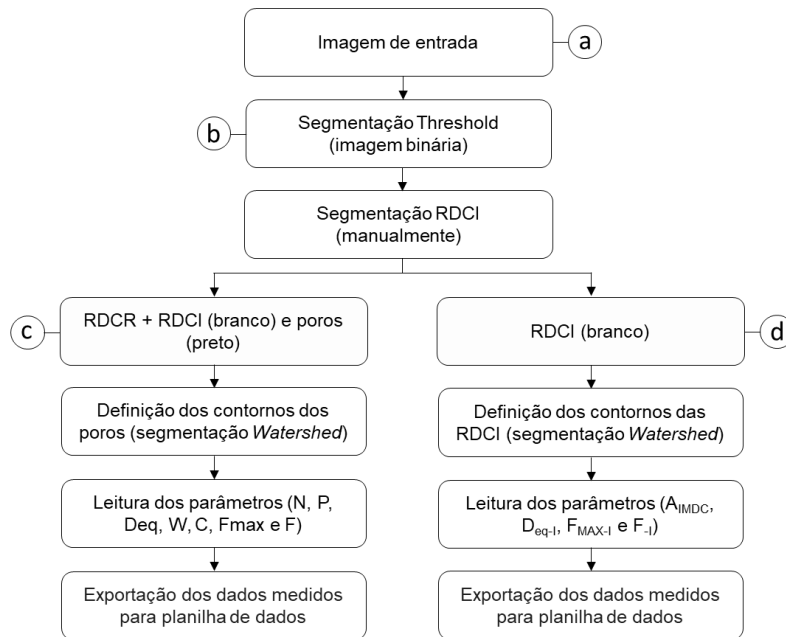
Imagem de entrada

a

b

Segmentação Threshold (imagem binária)

Segmentação RDCI (manualmente)

c

RDCR + RDCI (branco) e poros (preto)

RDCI (branco)

d

Definição dos contornos dos poros (segmentação *Watershed*)

Definição dos contornos das RDCI (segmentação *Watershed*)

Leitura dos parâmetros (N, P, Deq, W, C, Fmax e F)

Leitura dos parâmetros ($A_{IMDC}$, $D_{eq-I}$, $F_{MAX-I}$ e $F_{-I}$)

Exportação dos dados medidos para planilha de dados

Exportação dos dados medidos para planilha de dados